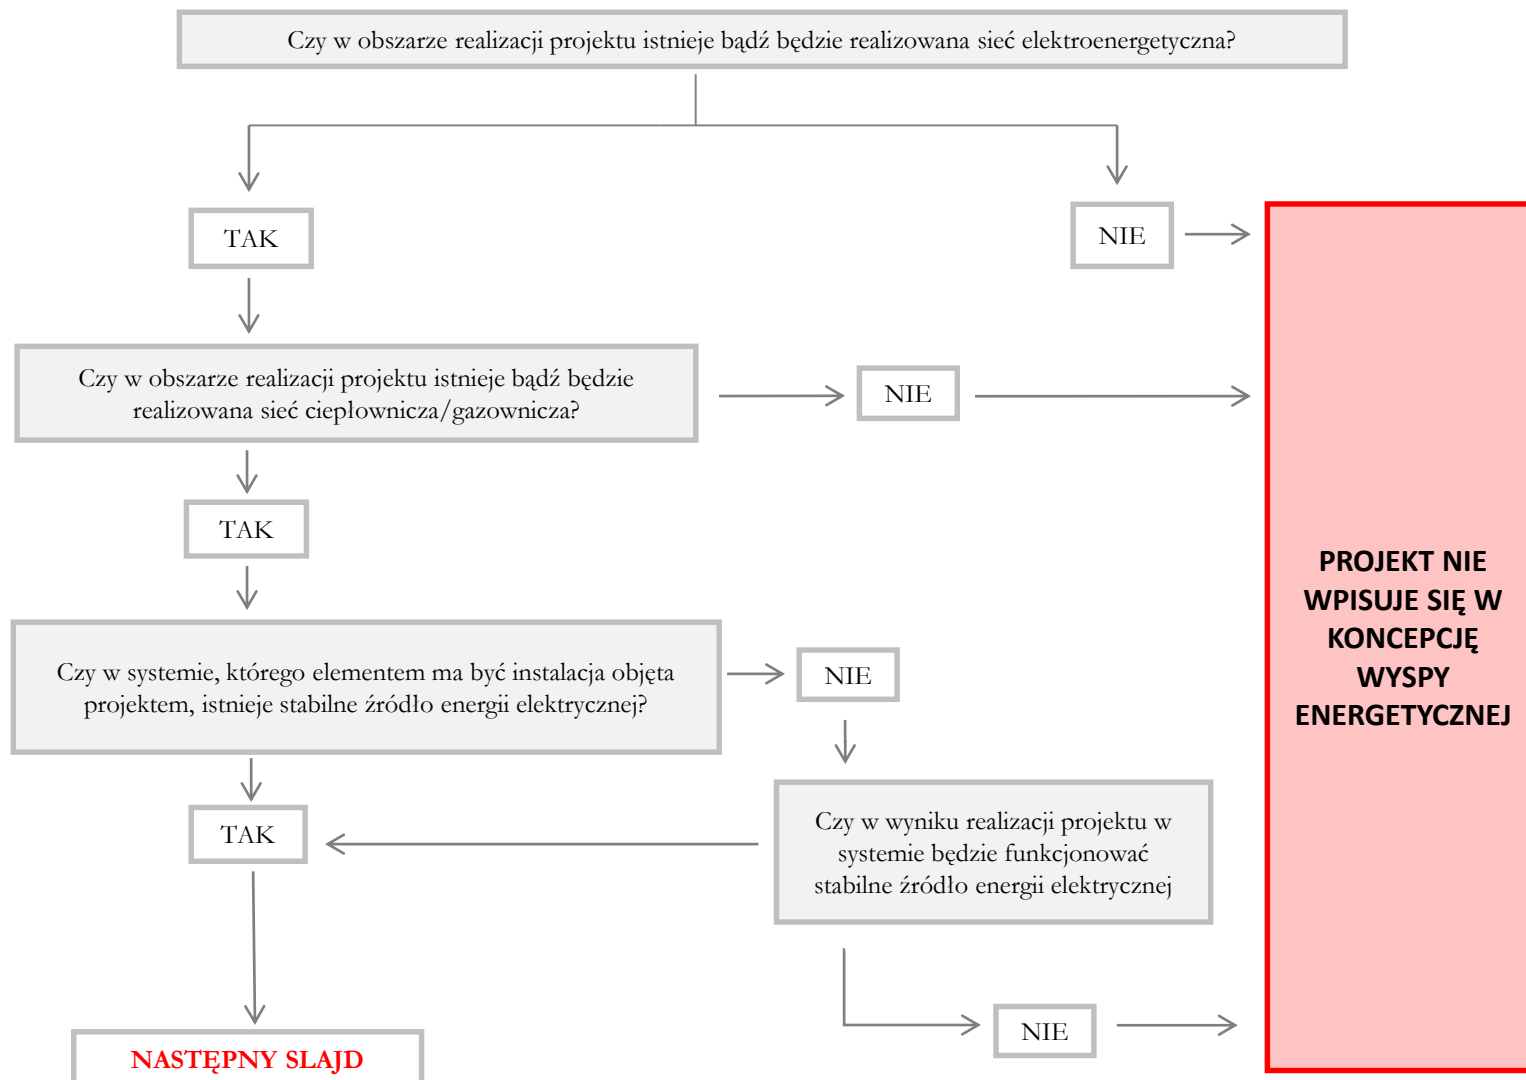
Czy w obszarze realizacji projektu istnieje bądź będzie realizowana sieć elektroenergetyczna?

TAK

NIE

Czy w obszarze realizacji projektu istnieje bądź będzie realizowana sieć ciepłownicza/gazownicza?

NIE

TAK

Czy w systemie, którego elementem ma być instalacja objęta projektem, istnieje stabilne źródło energii elektrycznej?

NIE

TAK

Czy w wyniku realizacji projektu w systemie będzie funkcjonować stabilne źródło energii elektrycznej

NIE

NASTĘPNY SLAJD

PROJEKT NIE WPISUJE SIĘ W KONCEPCJĘ WYSPY ENERGETYCZNEJ